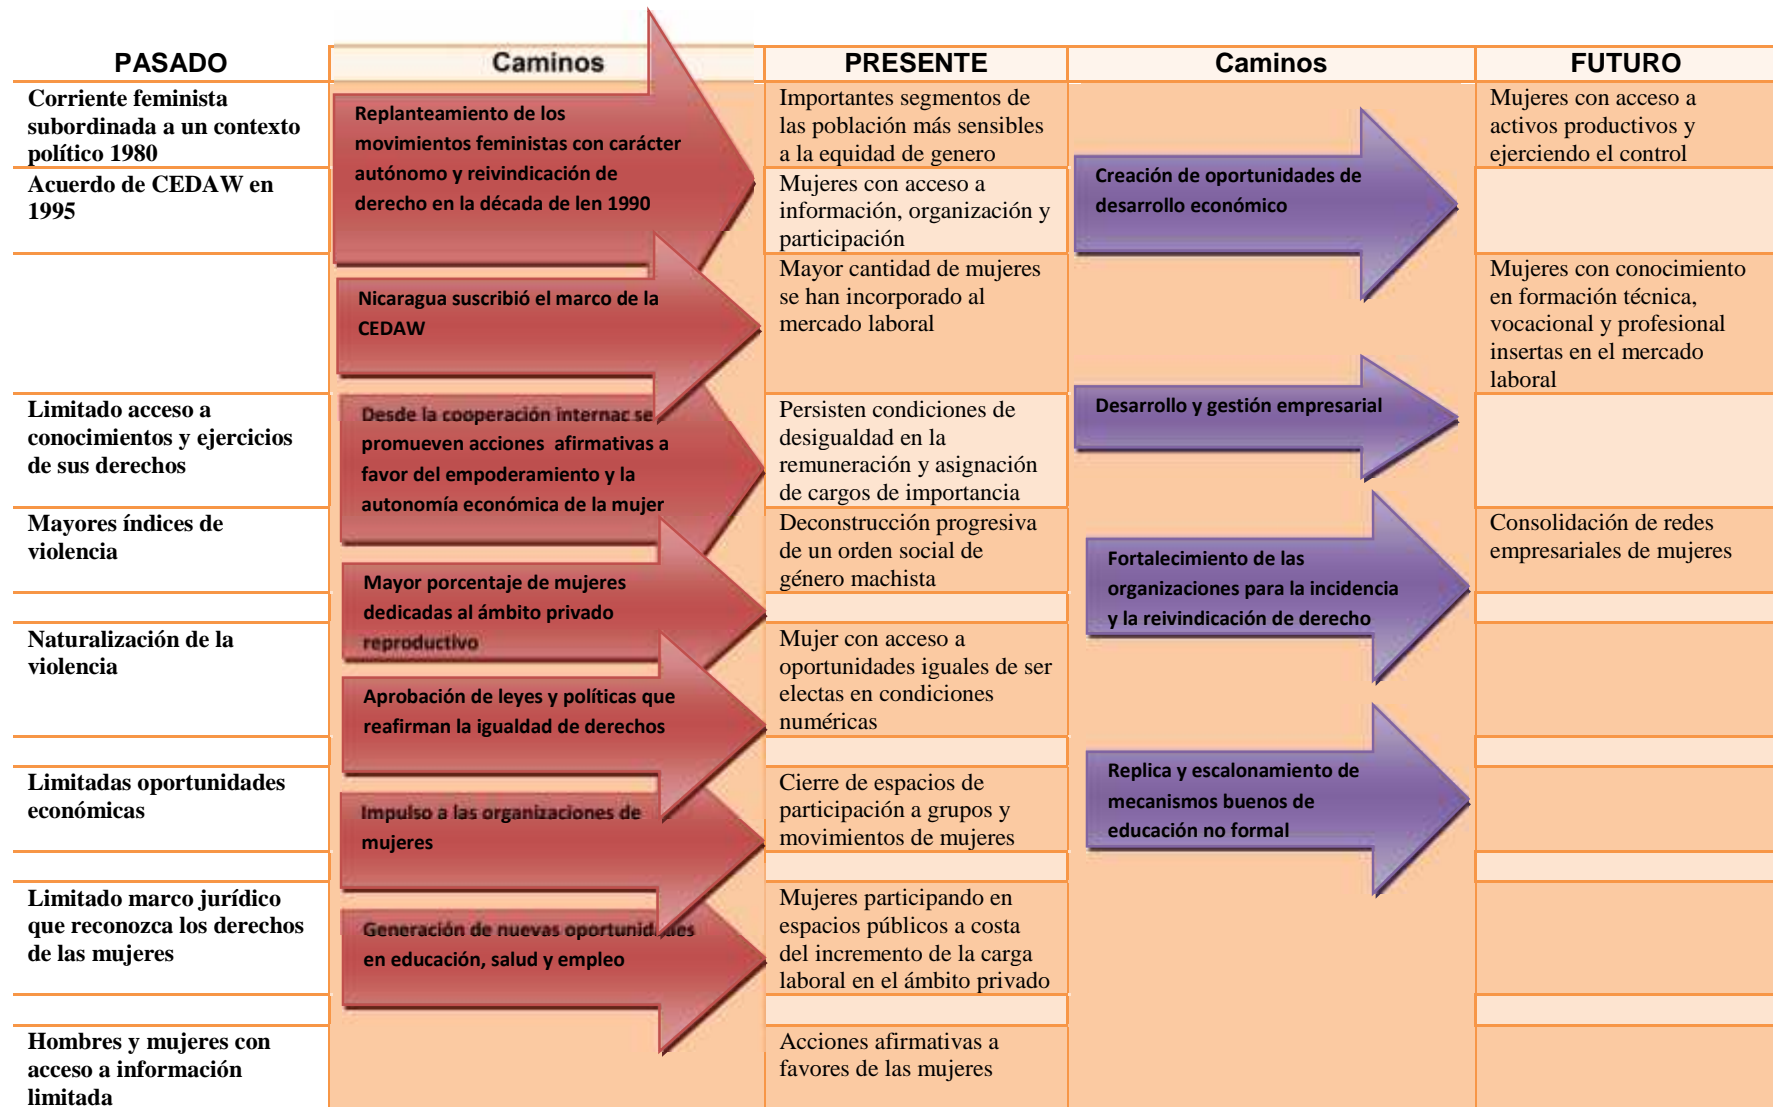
| PASADO | Caminos | PRESENTE | Caminos | FUTURO |
|---|---|---|---|---|
| Corriente feminista subordinada a un contexto político 1980 | Replanteamiento de los movimientos feministas con carácter autónomo y reivindicación de derecho en la década de len 1990 | Importantes segmentos de las población más sensibles a la equidad de genero | | Mujeres con acceso a activos productivos y ejerciendo el control |
| Acuerdo de CEDAW en 1995 | | Mujeres con acceso a información, organización y participación | Creación de oportunidades de desarrollo económico | |
| | Nicaragua suscribió el marco de la CEDAW | Mayor cantidad de mujeres se han incorporado al mercado laboral | | Mujeres con conocimiento en formación técnica, vocacional y profesional insertas en el mercado laboral |
| Limitado acceso a conocimientos y ejercicios de sus derechos | Desde la cooperación internac se promueven acciones afirmativas a favor del empoderamiento y la autonomía económica de la mujer | Persisten condiciones de desigualdad en la remuneración y asignación de cargos de importancia | Desarrollo y gestión empresarial | |
| Mayores índices de violencia | Mayor porcentaje de mujeres dedicadas al ámbito privado reproductivo | Deconstrucción progresiva de un orden social de género machista | Fortalecimiento de las organizaciones para la incidencia y la reivindicación de derecho | Consolidación de redes empresariales de mujeres |
| Naturalización de la violencia | Aprobación de leyes y políticas que reafirman la igualdad de derechos | Mujer con acceso a oportunidades iguales de ser electas en condiciones numéricas | | |
| Limitadas oportunidades económicas | Impulso a las organizaciones de mujeres | Cierre de espacios de participación a grupos y movimientos de mujeres | Replica y escalonamiento de mecanismos buenos de educación no formal | |
| Limitado marco jurídico que reconozca los derechos de las mujeres | Generación de nuevas oportunid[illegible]es en educación, salud y empleo | Mujeres participando en espacios públicos a costa del incremento de la carga laboral en el ámbito privado | | |
| Hombres y mujeres con acceso a información limitada | | Acciones afirmativas a favores de las mujeres | | |